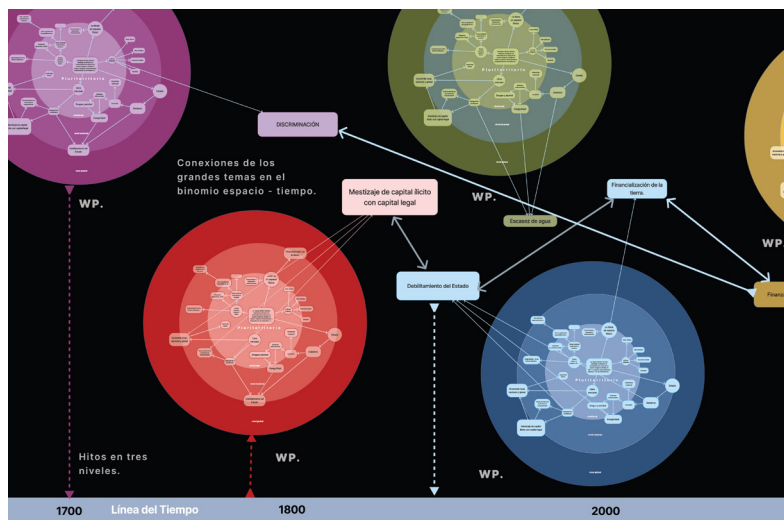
DISCRIMINACIÓN

Conexiones de los grandes temas en el binomio espacio - tiempo.

WP.

Mestizaje de capital ilícito con capital legal

WP.

Escasez de agua

Financialización de la tierra.

WP

Debilitamiento del Estado

Financ

Hitos en tres niveles.

WP.

WP.

1700

Línea del Tiempo

1800

2000